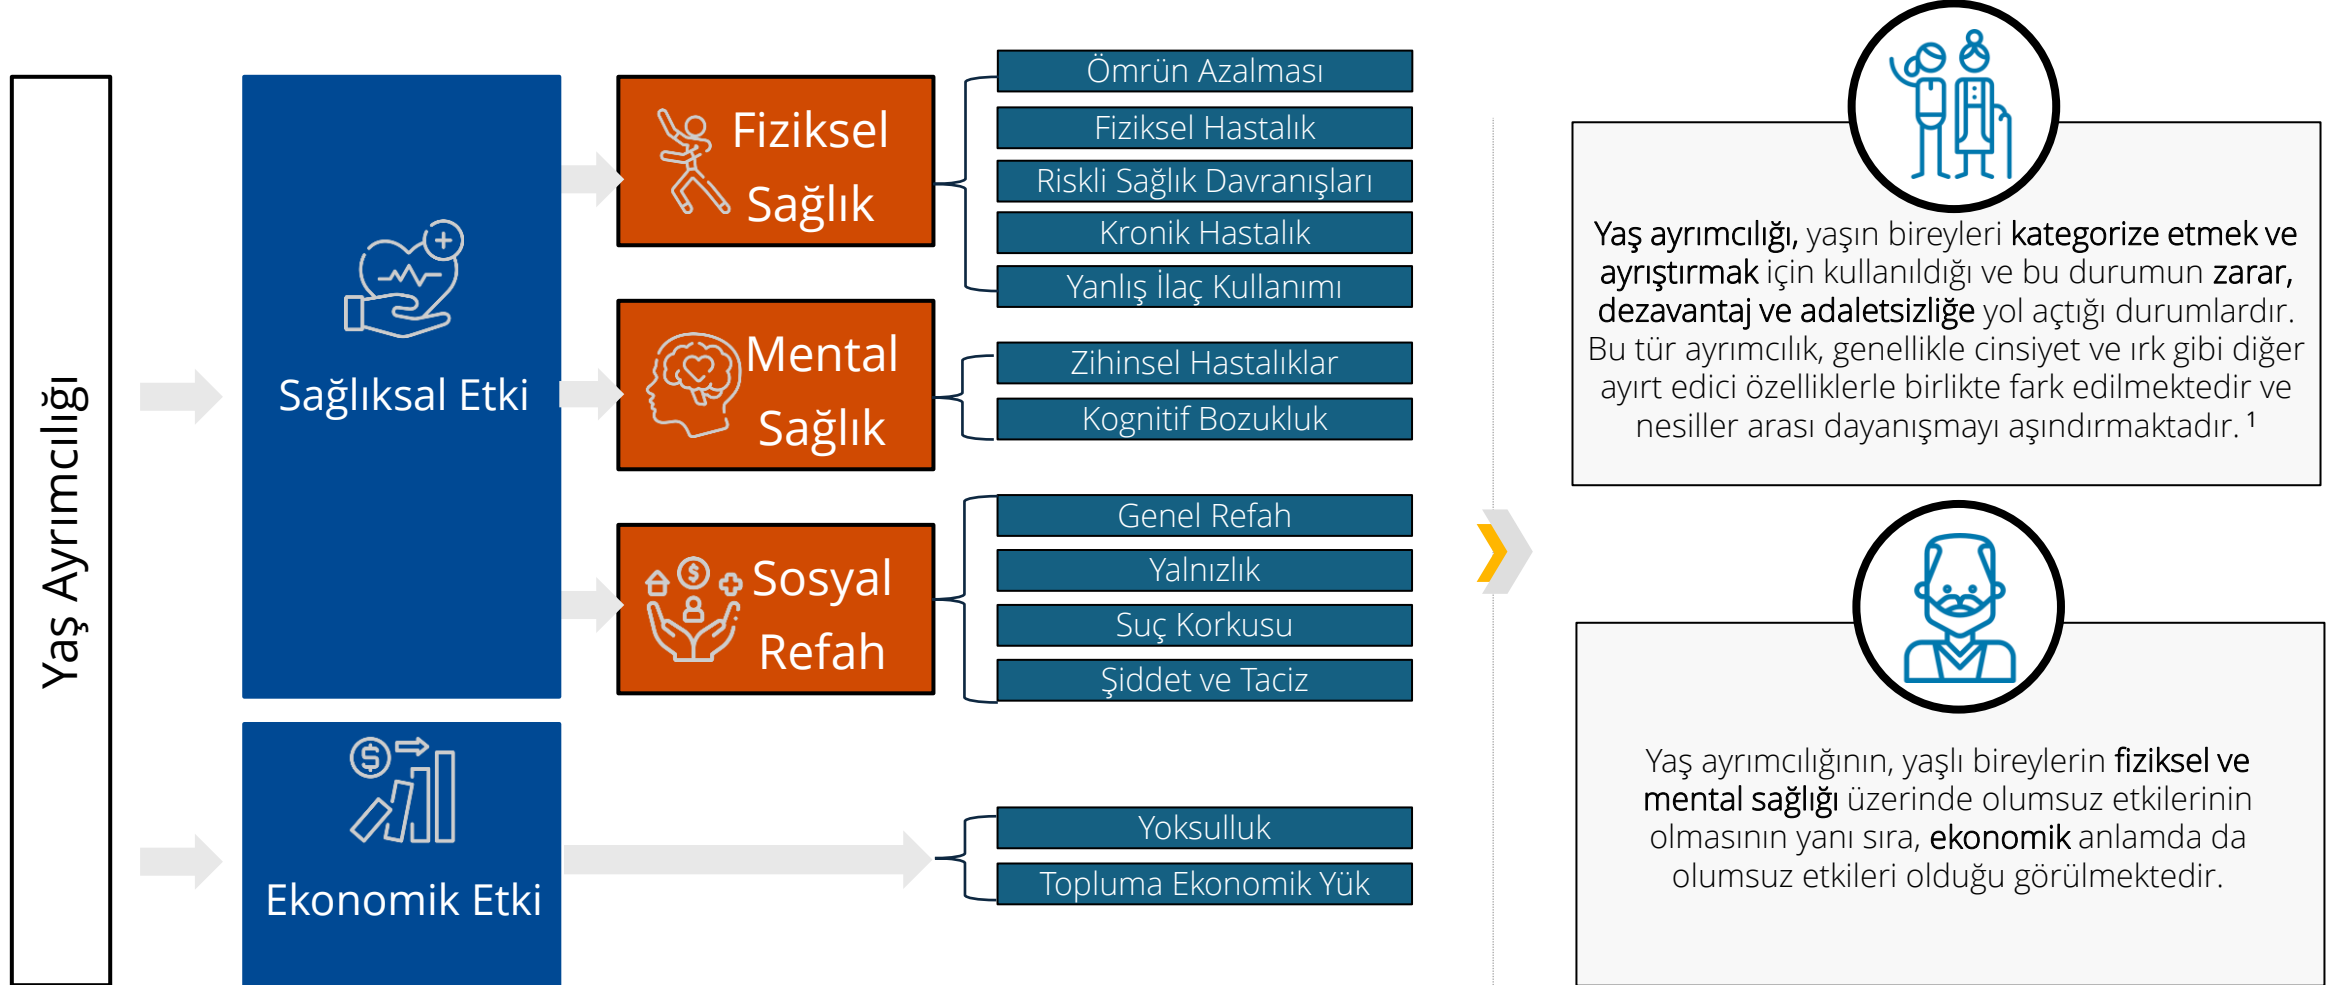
Yaş Ayrımcılığı

Sağlıksal Etki

Fiziksel Sağlık

Ömrün Azalması
Fiziksel Hastalık
Riskli Sağlık Davranışları
Kronik Hastalık
Yanlış İlaç Kullanımı

Mental Sağlık

Zihinsel Hastalıklar
Kognitif Bozukluk

Sosyal Refah

Genel Refah
Yalnızlık
Suç Korkusu
Şiddet ve Taciz

Ekonomik Etki

Yoksulluk
Topluma Ekonomik Yük

Yaş ayrımcılığı, yaşın bireyleri kategorize etmek ve ayrıştırmak için kullanıldığı ve bu durumun zarar, dezavantaj ve adaletsizliğe yol açtığı durumlardır. Bu tür ayrımcılık, genellikle cinsiyet ve ırk gibi diğer ayırt edici özelliklerle birlikte fark edilmektedir ve nesiller arası dayanışmayı aşındırmaktadır. $^1$

Yaş ayrımcılığının, yaşlı bireylerin fiziksel ve mental sağlığı üzerinde olumsuz etkilerinin olmasının yanı sıra, ekonomik anlamda da olumsuz etkileri olduğu görülmektedir.